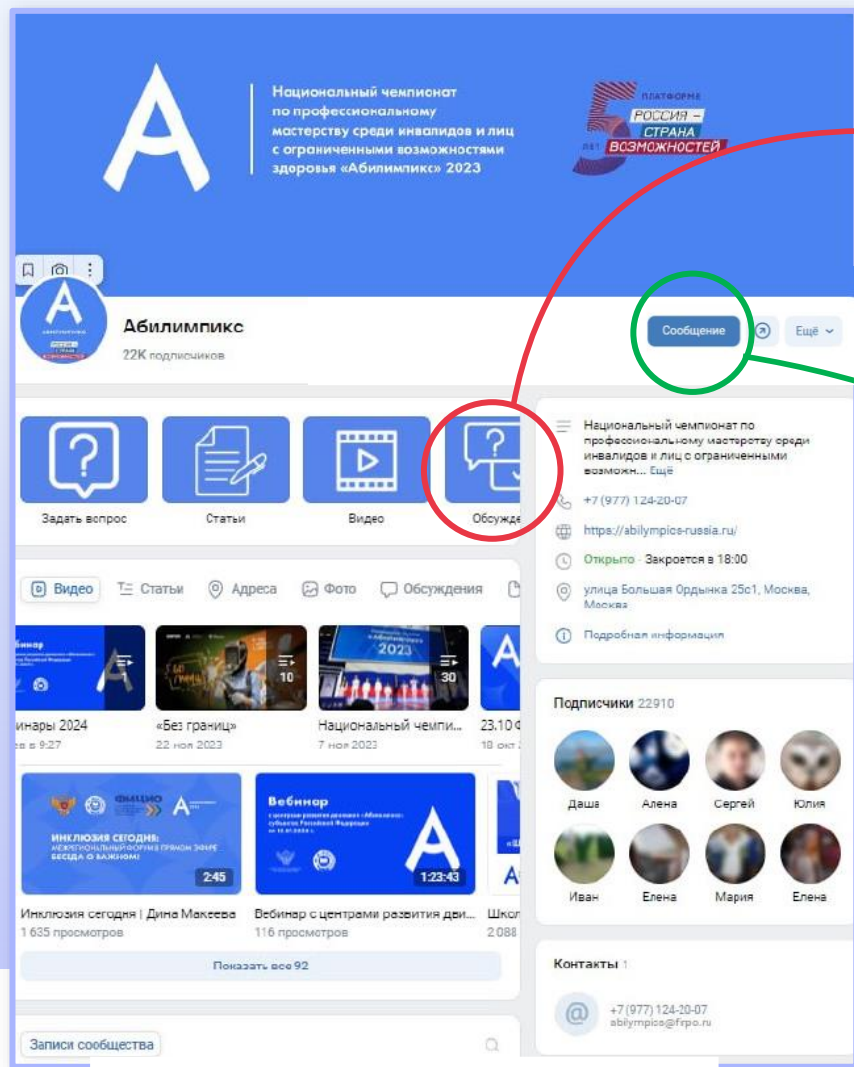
Национальный чемпионат по профессиональному мастерству среди инвалидов и лиц с ограниченными возможностями здоровья «Абилимпикс» 2023

ПЛАТФОРМЕ РОССИЯ – СТРАНА ВОЗМОЖНОСТЕЙ 5 ЛЕТ

Абилимпикс
22K подписчиков

Сообщение
Ещё

Задать вопрос
Статьи
Видео
Обсужде

Национальный чемпионат по профессиональному мастерству среди инвалидов и лиц с ограниченными возможн... Ещё
+7 (977) 124-20-07
https://abilympics-russia.ru/
Открыто · Закроется в 18:00
улица Большая Ордынка 25с1, Москва, Москва
Подробная информация

Видео Статьи Адреса Фото Обсуждения

10
30
2023

инары 2024
ев в 9:27
«Без границ»
22 ноя 2023
Национальный чемпи...
7 ноя 2023
23.10
18 окт 2

Вебинар

ИНКЛЮЗИЯ СЕГОДНЯ: МЕЖРЕГИОНАЛЬНЫЙ ФОРУМ В ПРЯМОМ ЭФИРЕ БЕСЕДА О ВАЖНОМ!
2:45
1:23:43

Инклюзия сегодня | Дина Макеева
1 635 просмотров
Вебинар с центрами развития дви...
116 просмотров
Школ
2 088

Показать все 92

Подписчики 22910
Даша Алена Сергей Юлия
Иван Елена Мария Елена

Контакты 1
+7 (977) 124-20-07
abilympics@frpo.ru

Записи сообщества